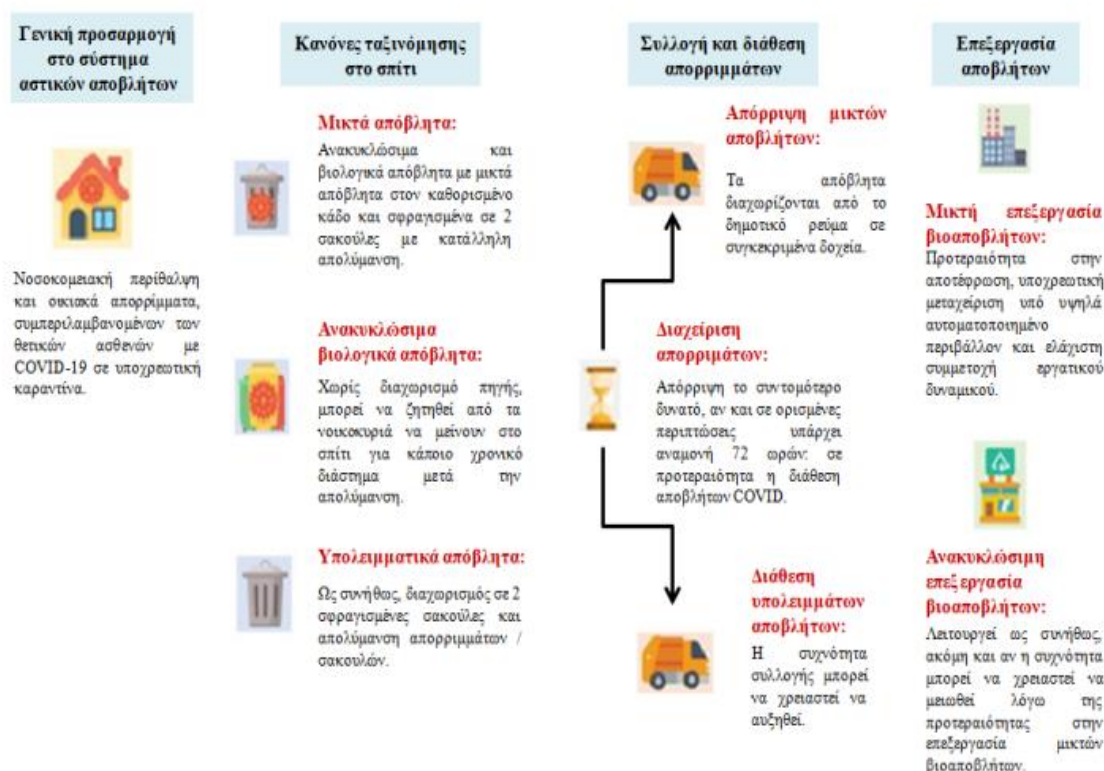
Γενική προσαρμογή στο σύστημα αστικών αποβλήτων

Νοσοκομειακή περίθαλψη και οικιακά απορρίμματα, συμπεριλαμβανομένων των θετικών ασθενών με COVID-19 σε υποχρεωτική καραντίνα.

Κανόνες ταξινόμησης στο σπίτι

Μικτά απόβλητα:
Ανακυκλώσιμα και βιολογικά απόβλητα με μικτά απόβλητα στον καθορισμένο κάδο και σφραγισμένα σε 2 σακούλες με κατάλληλη απολύμανση.

Ανακυκλώσιμα βιολογικά απόβλητα:
Χωρίς διαχωρισμό πηγής, μπορεί να ζητηθεί από τα νοικοκυριά να μείνουν στο σπίτι για κάποιο χρονικό διάστημα μετά την απολύμανση.

Υπολειμματικά απόβλητα:
Ως συνήθως, διαχωρισμός σε 2 σφραγισμένες σακούλες και απολύμανση απορριμμάτων / σακουλών.

Συλλογή και διάθεση απορριμμάτων

Απόρριψη μικτών αποβλήτων:
Τα απόβλητα διαχωρίζονται από το δημοτικό ρεύμα σε συγκεκριμένα δοχεία.

Διαχείριση απορριμμάτων:
Απόρριψη το συντομότερο δυνατό, αν και σε ορισμένες περιπτώσεις υπάρχει αναμονή 72 ωρών: σε προτεραιότητα η διάθεση αποβλήτων COVID.

Διάθεση υπολειμμάτων αποβλήτων:
Η συχνότητα συλλογής μπορεί να χρειαστεί να αυξηθεί.

Επεξεργασία αποβλήτων

Μικτή επεξεργασία βιοαποβλήτων:
Προτεραιότητα στην αποτέφρωση, υποχρεωτική μεταχείριση υπό υψηλά αυτοματοποιημένο περιβάλλον και ελάχιστη συμμετοχή εργατικού δυναμικού.

Ανακυκλώσιμη επεξεργασία βιοαποβλήτων:
Λειτουργεί ως συνήθως, ακόμη και αν η συχνότητα μπορεί να χρειαστεί να μειωθεί λόγω της προτεραιότητας στην επεξεργασία μικτών βιοαποβλήτων.